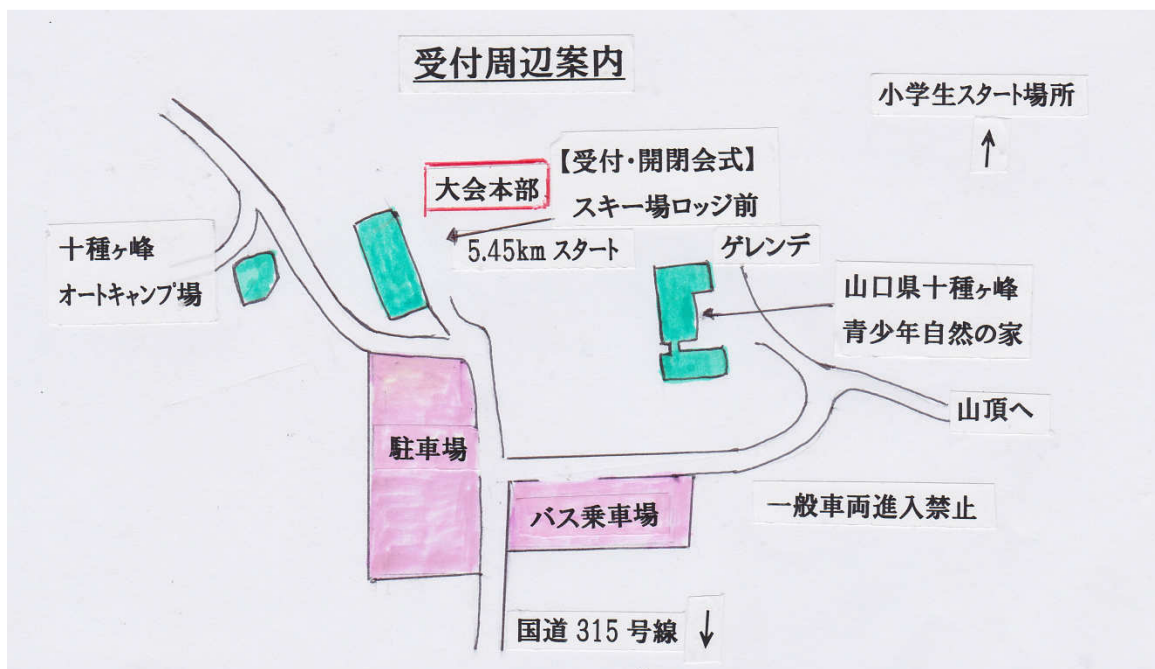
受付周辺案内

小学生スタート場所
↑

大会本部

【受付・開閉会式】
スキー場ロッジ前

5.45km スタート

十種ヶ峰
オートキャンプ場

ゲレンデ

山口県十種ヶ峰
青少年自然の家

山頂へ

駐車場

バス乗車場

一般車両進入禁止

国道 315 号線 ↓